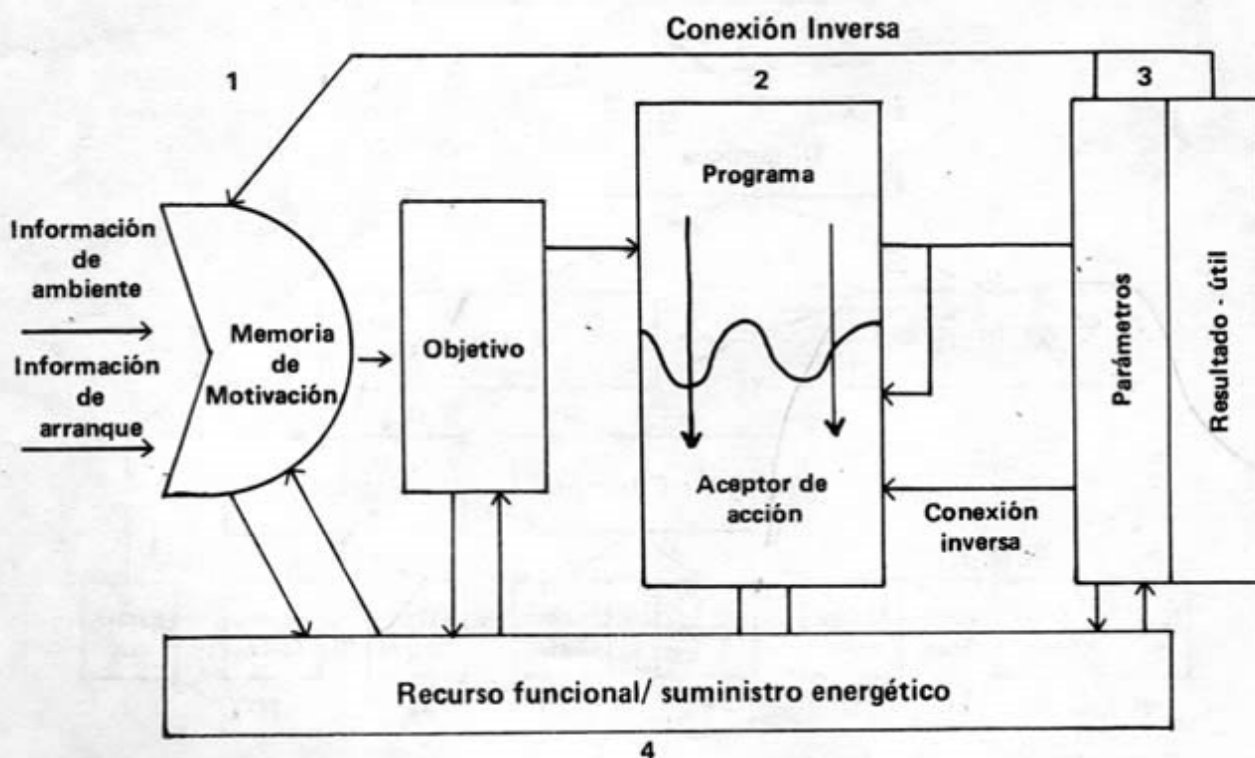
Conexión Inversa

1

2

3

Información de ambiente

Información de arranque

Memoria de Motivación

Objetivo

Programa

Aceptor de acción

Conexión inversa

Parámetros

Resultado - útil

Recurso funcional/ suministro energético

4